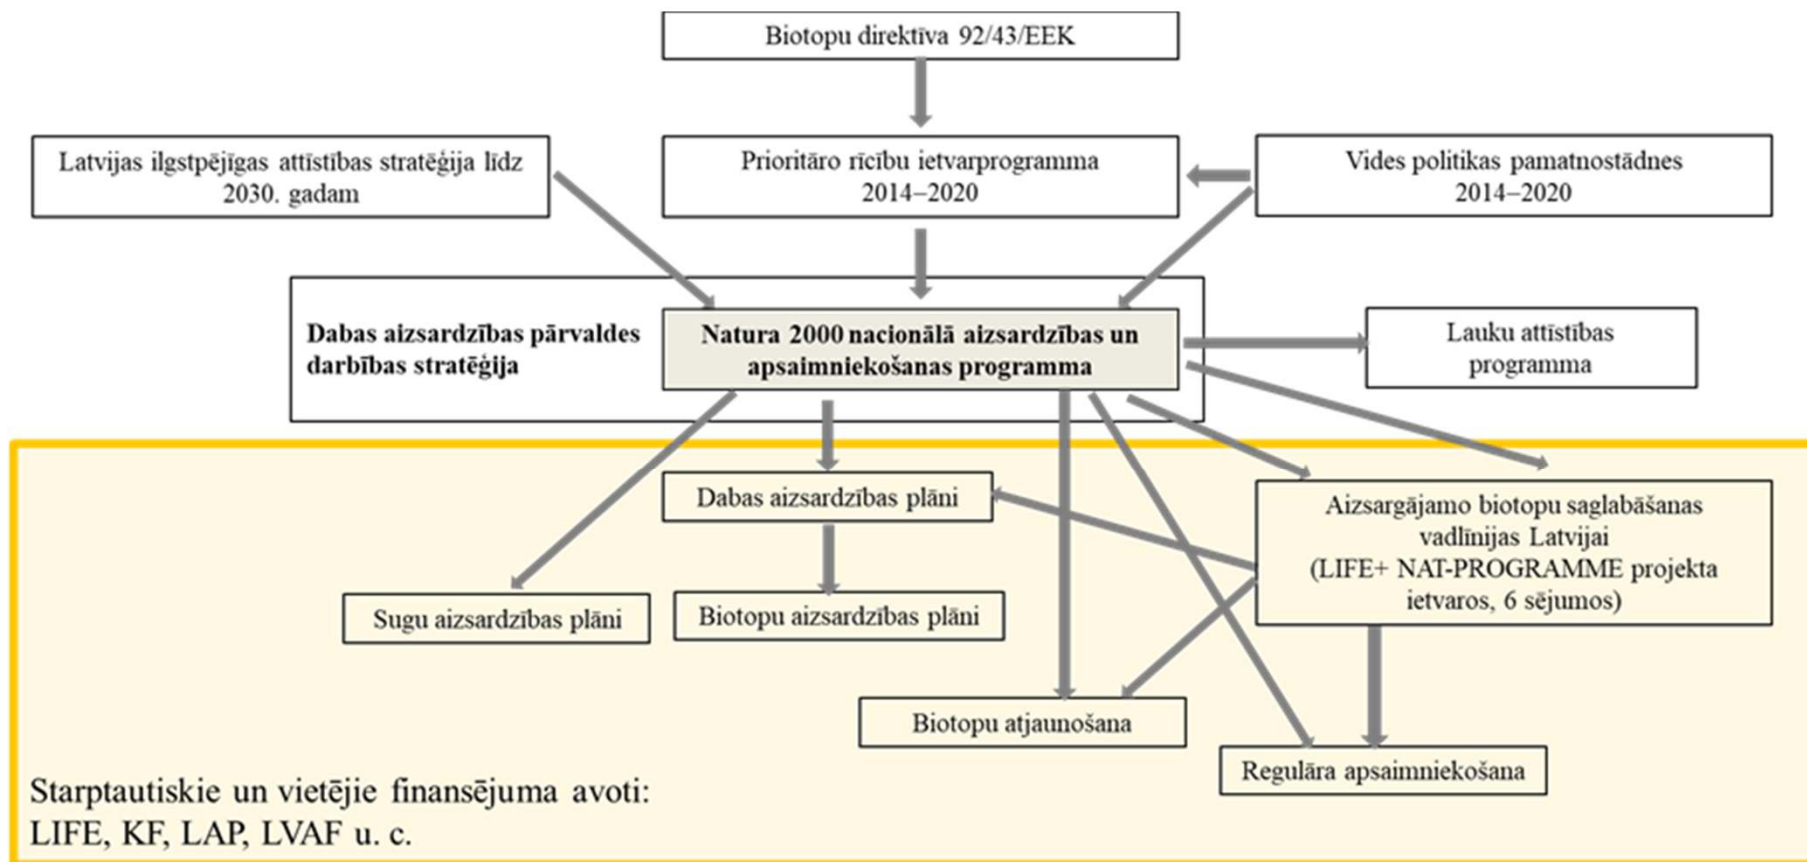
Biotopu direktīva 92/43/EEK

Latvijas ilgstpējīgas attīstības stratēģija līdz 2030. gadam

Prioritāro rīcību ietvarprogramma 2014–2020

Vides politikas pamatnostādnes 2014–2020

Dabas aizsardzības pārvaldes darbības stratēģija

Natura 2000 nacionālā aizsardzības un apsaimniekošanas programma

Lauku attīstības programma

Dabas aizsardzības plāni

Aizsargājamo biotopu saglabāšanas vadlīnijas Latvijai (LIFE+ NAT-PROGRAMME projekta ietvaros, 6 sējumos)

Sugu aizsardzības plāni

Biotopu aizsardzības plāni

Biotopu atjaunošana

Regulāra apsaimniekošana

Starptautiskie un vietējie finansējuma avoti: LIFE, KF, LAP, LVAF u. c.